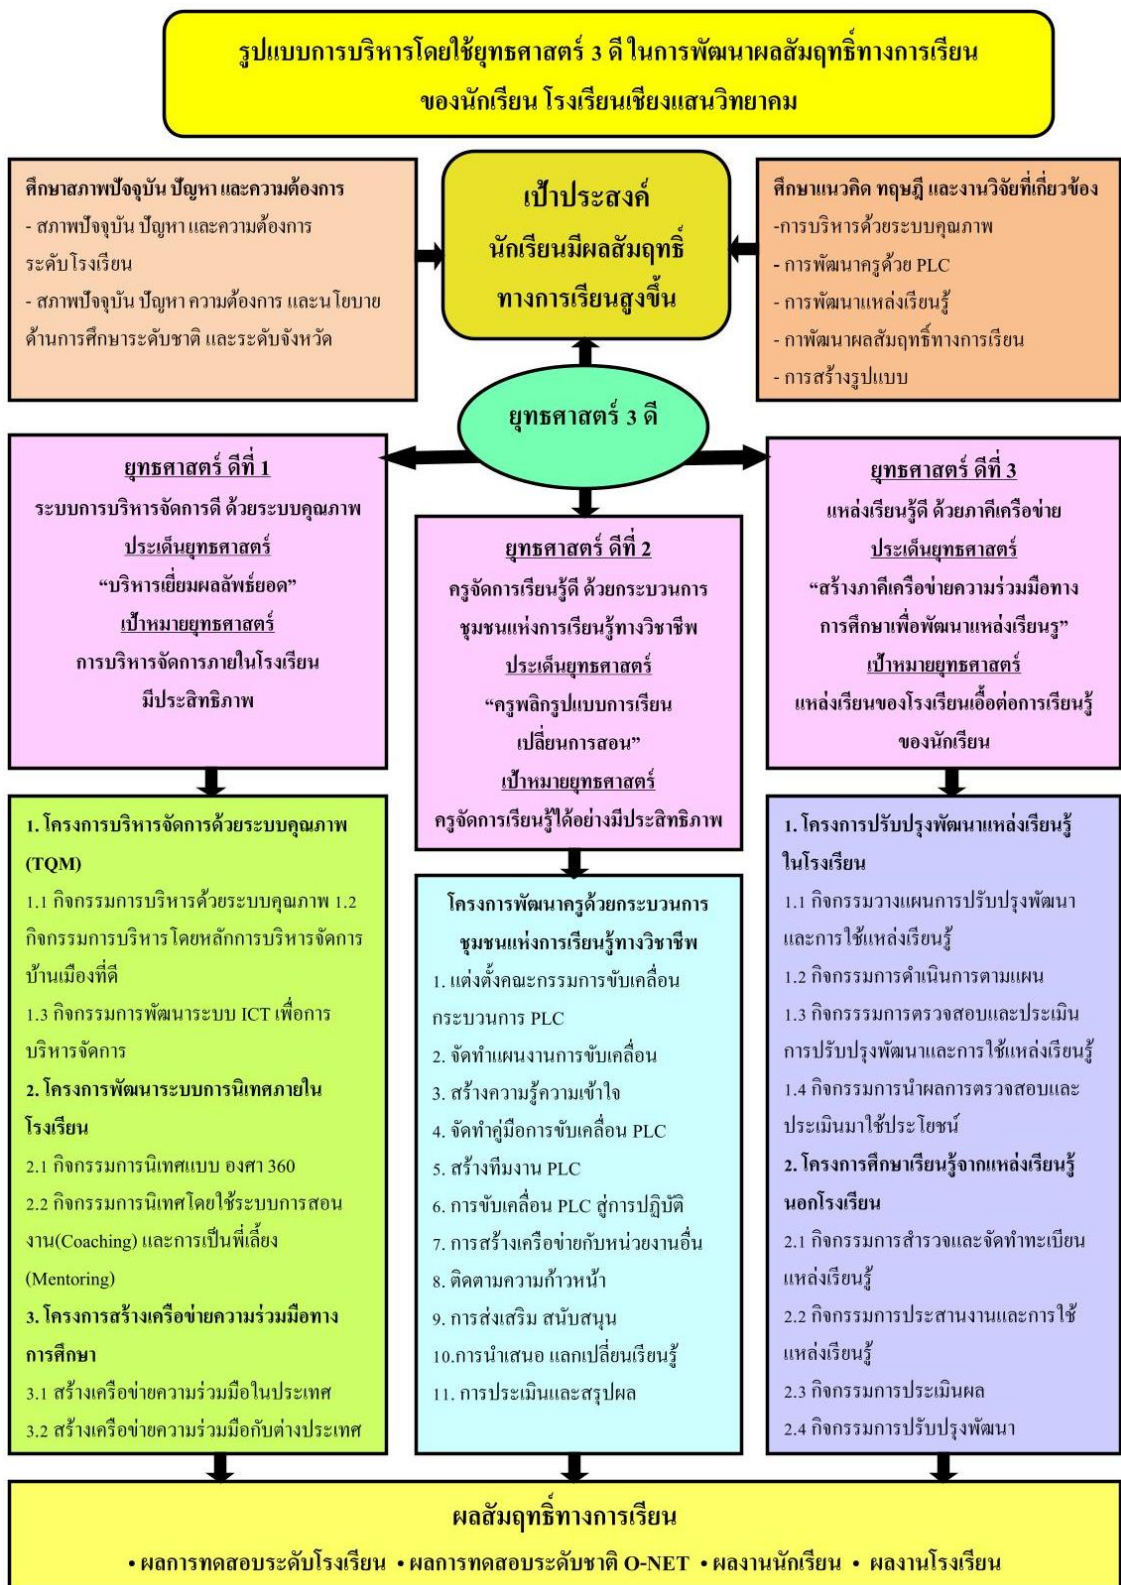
รูปแบบการบริหารโดยใช้ยุทธศาสตร์ 3 ดี ในการพัฒนาผลสัมฤทธิ์ทางการเรียน ของนักเรียน โรงเรียนเชียงแสนวิทยาคม

ศึกษาสภาพปัจจุบัน ปัญหา และความต้องการ
- สภาพปัจจุบัน ปัญหา และความต้องการ ระดับโรงเรียน
- สภาพปัจจุบัน ปัญหา ความต้องการ และนโยบาย ด้านการศึกษาระดับชาติ และระดับจังหวัด

เป้าประสงค์
นักเรียนมีผลสัมฤทธิ์ทางการเรียนสูงขึ้น

ศึกษาแนวคิด ทฤษฎี และงานวิจัยที่เกี่ยวข้อง
-การบริหารด้วยระบบคุณภาพ
- การพัฒนาครูด้วย PLC
- การพัฒนาแหล่งเรียนรู้
- กาพัฒนาผลสัมฤทธิ์ทางการเรียน
- การสร้างรูปแบบ

ยุทธศาสตร์ 3 ดี

ยุทธศาสตร์ ดีที่ 1
ระบบการบริหารจัดการดี ด้วยระบบคุณภาพ
ประเด็นยุทธศาสตร์
"บริหารเยี่ยมผลลัพธ์ยอด"
เป้าหมายยุทธศาสตร์
การบริหารจัดการภายในโรงเรียนมีประสิทธิภาพ

ยุทธศาสตร์ ดีที่ 2
ครูจัดการเรียนรู้ดี ด้วยกระบวนการชุมชนแห่งการเรียนรู้ทางวิชาชีพ
ประเด็นยุทธศาสตร์
"ครูพลิกรูปแบบการเรียน เปลี่ยนการสอน"
เป้าหมายยุทธศาสตร์
ครูจัดการเรียนรู้ได้อย่างมีประสิทธิภาพ

ยุทธศาสตร์ ดีที่ 3
แหล่งเรียนรู้ดี ด้วยภาคีเครือข่าย
ประเด็นยุทธศาสตร์
"สร้างภาคีเครือข่ายความร่วมมือทางการศึกษาเพื่อพัฒนาแหล่งเรียนรู"
เป้าหมายยุทธศาสตร์
แหล่งเรียนของโรงเรียนเอื้อต่อการเรียนรู้ของนักเรียน

1. โครงการบริหารจัดการด้วยระบบคุณภาพ (TQM)
1.1 กิจกรรมการบริหารด้วยระบบคุณภาพ 1.2 กิจกรรมการบริหาร โดยหลักการบริหารจัดการบ้านเมืองที่ดี
1.3 กิจกรรมการพัฒนาระบบ ICT เพื่อการบริหารจัดการ
2. โครงการพัฒนาระบบการนิเทศภายในโรงเรียน
2.1 กิจกรรมการนิเทศแบบ องศา 360
2.2 กิจกรรมการนิเทศโดยใช้ระบบการสอนงาน(Coaching) และการเป็นพี่เลี้ยง (Mentoring)
3. โครงการสร้างเครือข่ายความร่วมมือทางการศึกษา
3.1 สร้างเครือข่ายความร่วมมือในประเทศ
3.2 สร้างเครือข่ายความร่วมมือกับต่างประเทศ

โครงการพัฒนาครูด้วยกระบวนการชุมชนแห่งการเรียนรู้ทางวิชาชีพ
1. แต่งตั้งคณะกรรมการขับเคลื่อนกระบวนการ PLC
2. จัดทำแผนงานการขับเคลื่อน
3. สร้างความรู้ความเข้าใจ
4. จัดทำคู่มือการขับเคลื่อน PLC
5. สร้างทีมงาน PLC
6. การขับเคลื่อน PLC สู่การปฏิบัติ
7. การสร้างเครือข่ายกับหน่วยงานอื่น
8. ติดตามความก้าวหน้า
9. การส่งเสริม สนับสนุน
10.การนำเสนอ แลกเปลี่ยนเรียนรู้
11. การประเมินและสรุปผล

1. โครงการปรับปรุงพัฒนาแหล่งเรียนรู้ในโรงเรียน
1.1 กิจกรรมวางแผนการปรับปรุงพัฒนา และการใช้แหล่งเรียนรู้
1.2 กิจกรรมการดำเนินการตามแผน
1.3 กิจกรรรมการตรวจสอบและประเมินการปรับปรุงพัฒนาและการใช้แหล่งเรียนรู้
1.4 กิจกรรมการนำผลการตรวจสอบและประเมินมาใช้ประโยชน์
2. โครงการศึกษาเรียนรู้จากแหล่งเรียนรู้นอกโรงเรียน
2.1 กิจกรรมการสำรวจและจัดทำทะเบียนแหล่งเรียนรู้
2.2 กิจกรรมการประสานงานและการใช้แหล่งเรียนรู้
2.3 กิจกรรมการประเมินผล
2.4 กิจกรรมการปรับปรุงพัฒนา

ผลสัมฤทธิ์ทางการเรียน
• ผลการทดสอบระดับโรงเรียน • ผลการทดสอบระดับชาติ O-NET • ผลงานนักเรียน • ผลงานโรงเรียน